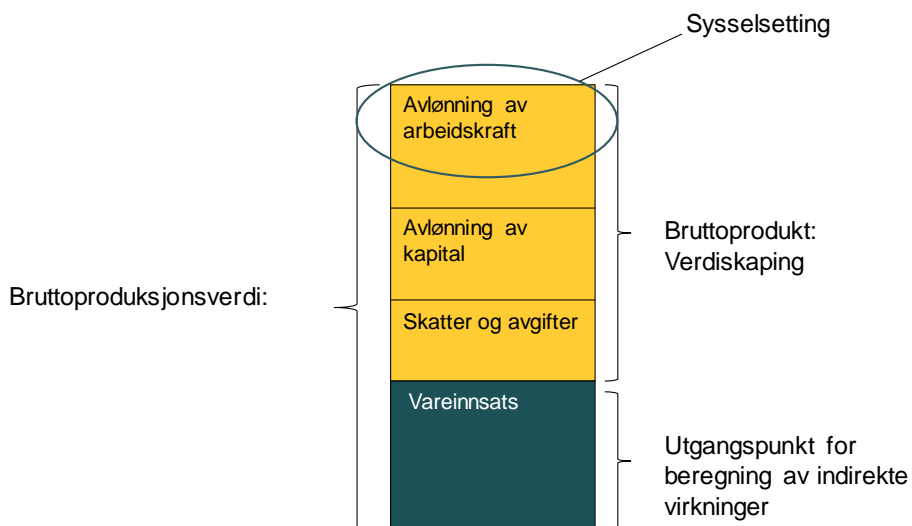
Sysselsetting

Avlønning av arbeidskraft

Avlønning av kapital

Skatter og avgifter

Vareinnsats

Bruttoproduksjonsverdi:

Bruttoprodukt: Verdiskaping

Utgangspunkt for beregning av indirekte virkninger